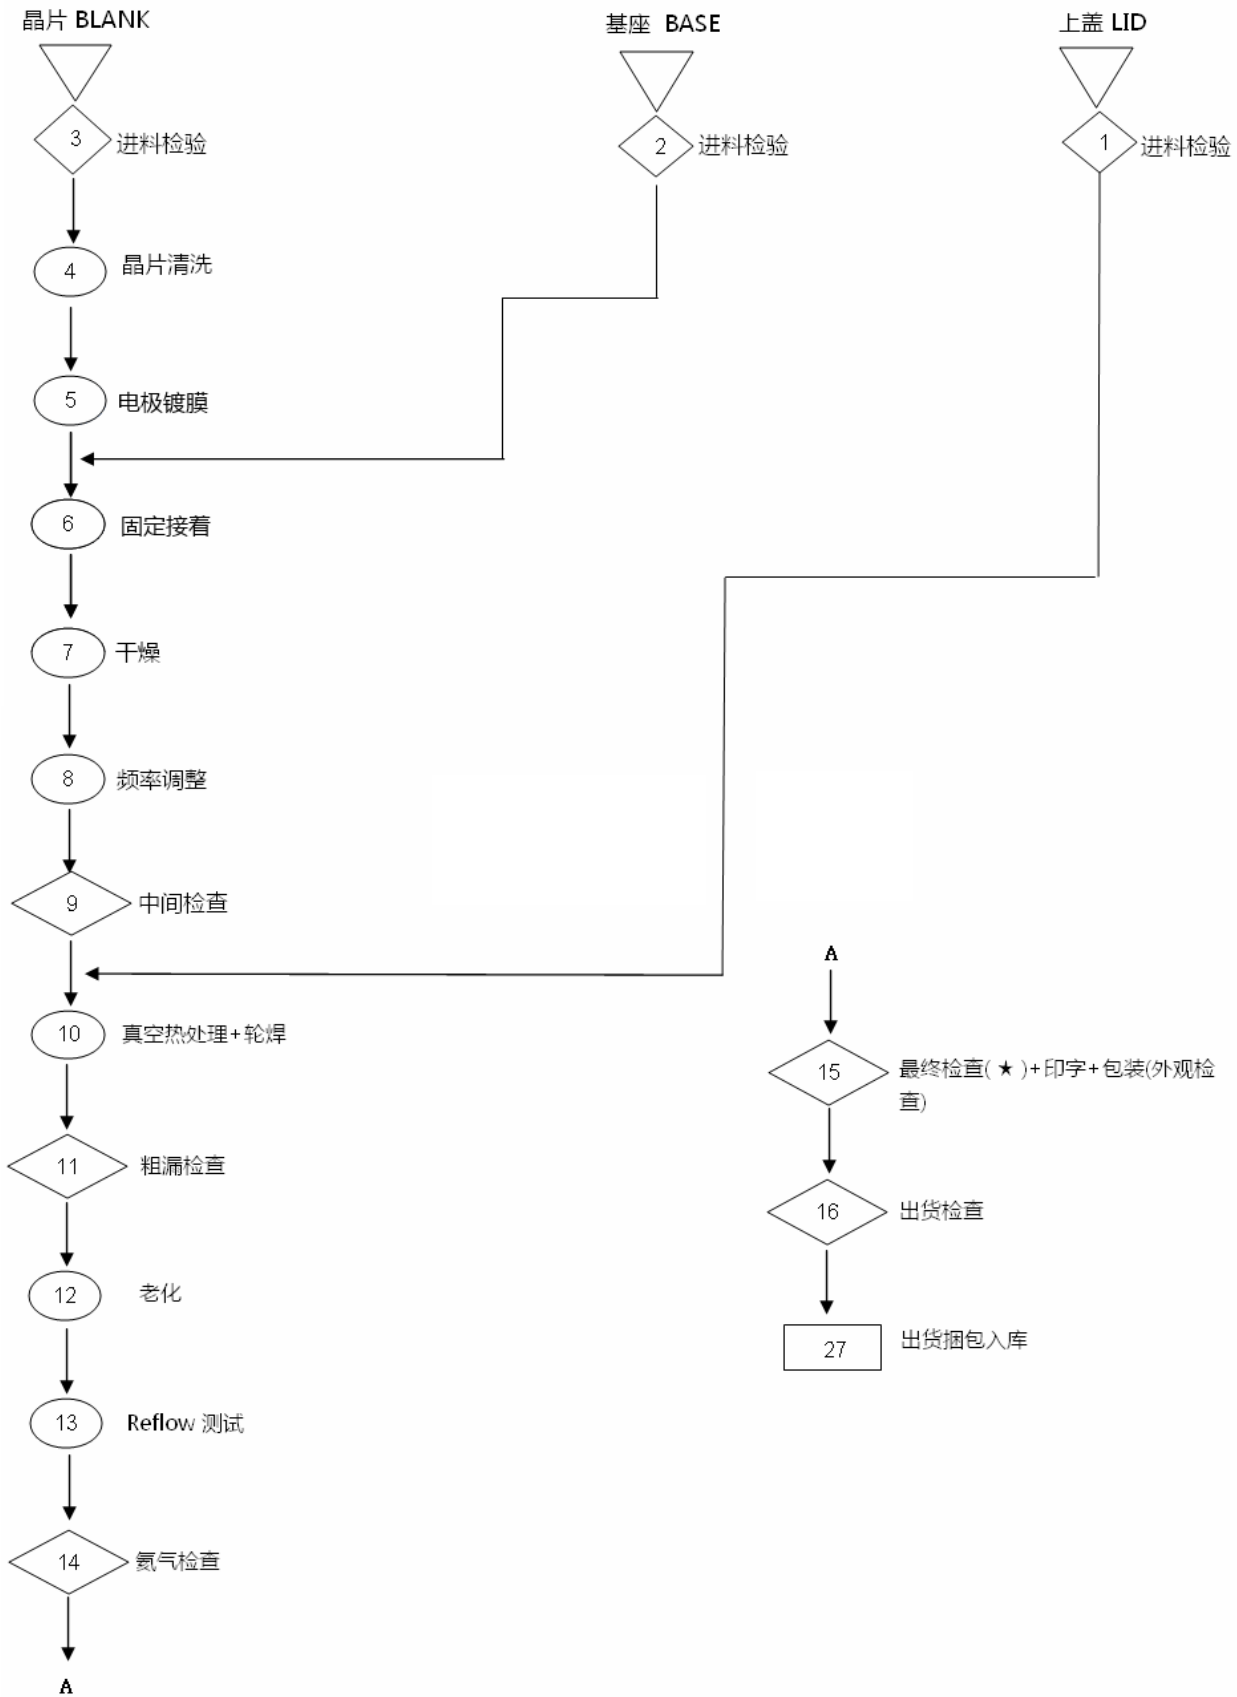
晶片 BLANK

基座 BASE

上盖 LID

3 进料检验

2 进料检验

1 进料检验

4 晶片清洗

5 电极镀膜

6 固定接着

7 干燥

8 频率调整

9 中间检查

10 真空热处理+轮焊

11 粗漏检查

12 老化

13 Reflow 测试

14 氦气检查

A

A

15 最终检查(★)+印字+包装(外观检查)

16 出货检查

27 出货捆包入库